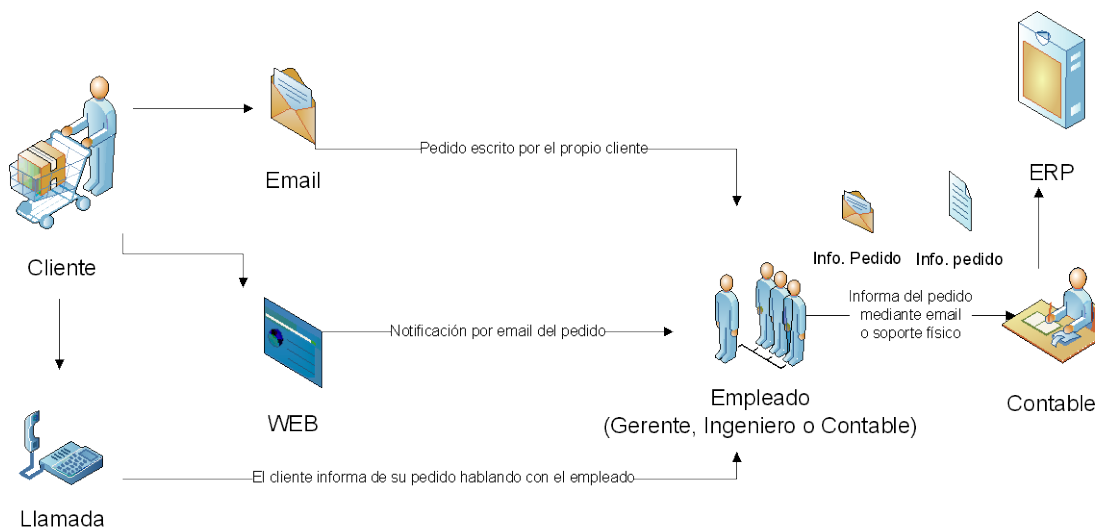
Cliente

Email

Pedido escrito por el propio cliente

ERP

Info. Pedido

Info. pedido

WEB

Notificación por email del pedido

Informa del pedido mediante email o soporte físico

Empleado
(Gerente, Ingeniero o Contable)

Contable

Llamada

El cliente informa de su pedido hablando con el empleado